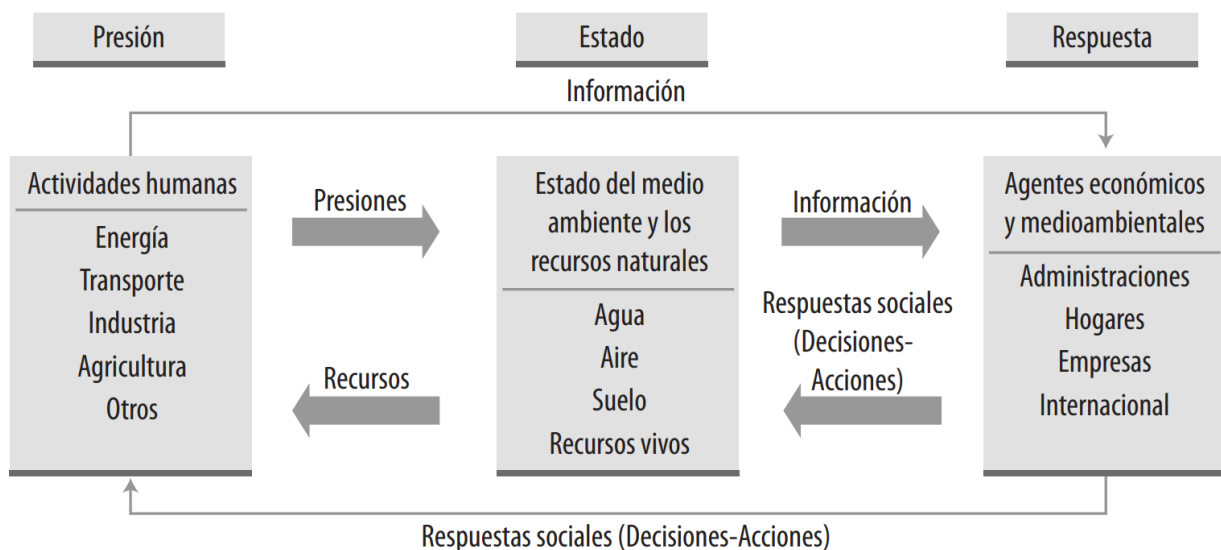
Presión

Estado

Respuesta

Información

Actividades humanas

Energía
Transporte
Industria
Agricultura
Otros

Presiones

Recursos

Estado del medio ambiente y los recursos naturales

Agua
Aire
Suelo
Recursos vivos

Información

Respuestas sociales (Decisiones-Acciones)

Agentes económicos y medioambientales

Administraciones
Hogares
Empresas
Internacional

Respuestas sociales (Decisiones-Acciones)